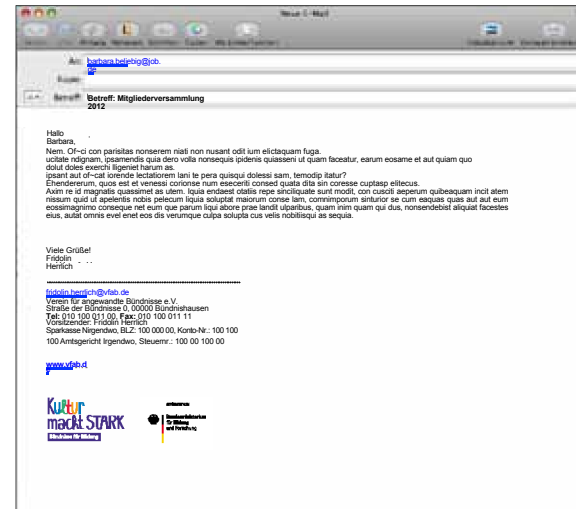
Neue E-Mail

An: barbara.beliebig@job.de

Kopie:

Betreff: Betreff: Mitgliederversammlung 2012

Hallo Barbara,

Nem. Of~ci non parisitas nonserem niati non nusant odit ium elictaquam fuga.
ucitate ndignam, ipsamendis quia dero volla nonsequis ipidenis quiasseni ut quam faceatur, earum eosame et aut quiam quo dolut doles exerchi iligeniet harum as.
ipsant aut of~cat iorende lectatiorem lani te pera quisqui dolessi sam, temodip itatur?
Ehenderer­um, quos est et venessi corionse num esecertil consed quata dita sin coresse cuptasp elitecus.
Axim re id magnatis quassimet as utem. Iquia endaest otatiis repe sinciliquate sunt modit, con cuscili aeperum quibeaquam incit atem nissum quid ut apelentis nobis pelecum liquia soluptat maiorum conse lam, commimporum sinturior se cum eaquas quas aut aut eum eossimagnimo conseque net eum que parum liqui abore prae landit ulparibus, quam inim quam qui dus, nonsendebist aliquiat facestes eius, autat omnis evel enet eos dis verumque culpa solupta cus velis nobitiisqui as sequia.

Viele Grüße!
Fridolin Herrlich

fridolin.herrlich@vfab.de
Verein für angewandte Bündnisse e.V.
Straße der Bündnisse 0, 00000 Bündnishausen
Tel: 010 100 011 00, Fax: 010 100 011 11
Vorsitzender: Fridolin Herrlich
Sparkasse Nirgendwo, BLZ: 100 000 00, Konto-Nr.: 100 100
100 Amtsgericht Irgendwo, Steuernr.: 100 00 100 00

www.vfab.de

Kultur macht STARK
Bündnisse für Bildung

Bundesministerium für Bildung und Forschung